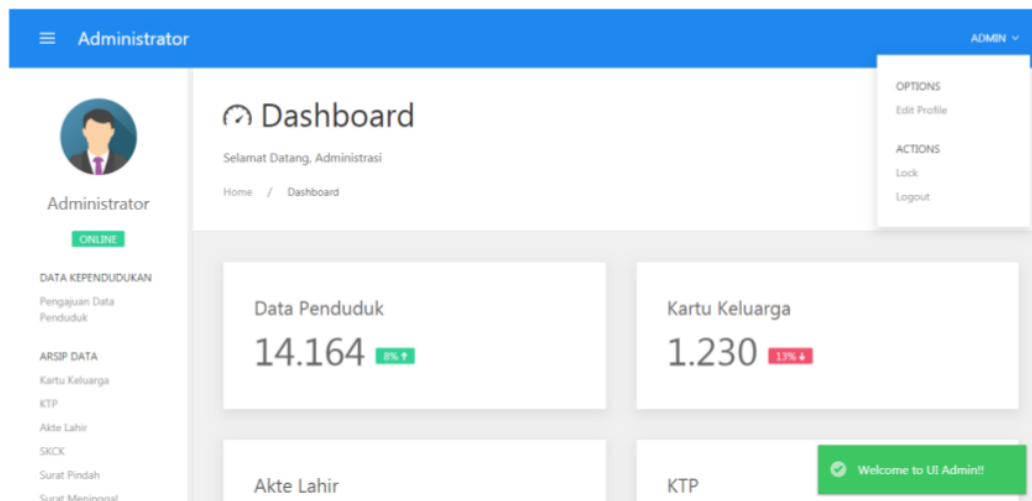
Administrator

ADMIN

OPTIONS
Edit Profile

ACTIONS
Lock
Logout

Administrator

ONLINE

DATA KEPENDUDUKAN
Pengajuan Data Penduduk

ARSIP DATA
Kartu Keluarga
KTP
Akte Lahir
SKCK
Surat Pindah
Surat Meninggal

Dashboard

Selamat Datang, Administrasi

Home / Dashboard

Data Penduduk
14.164 8%

Kartu Keluarga
1.230 13%

Akte Lahir

KTP

Welcome to UI Admin!!